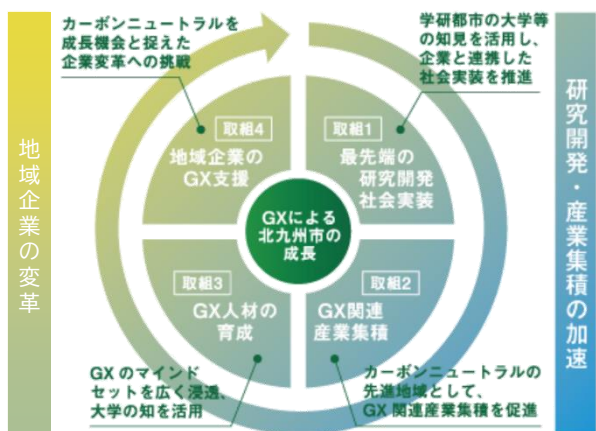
地域企業の変革

カーボンニュートラルを成長機会と捉えた企業変革への挑戦

学研都市の大学等の知見を活用し、企業と連携した社会実装を推進

研究開発・産業集積の加速

取組4
地域企業のGX支援

取組1
最先端の研究開発社会実装

GXによる北九州市の成長

取組3
GX人材の育成

取組2
GX関連産業集積

GXのマインドセットを広く浸透、大学の知を活用

カーボンニュートラルの先進地域として、GX関連産業集積を促進